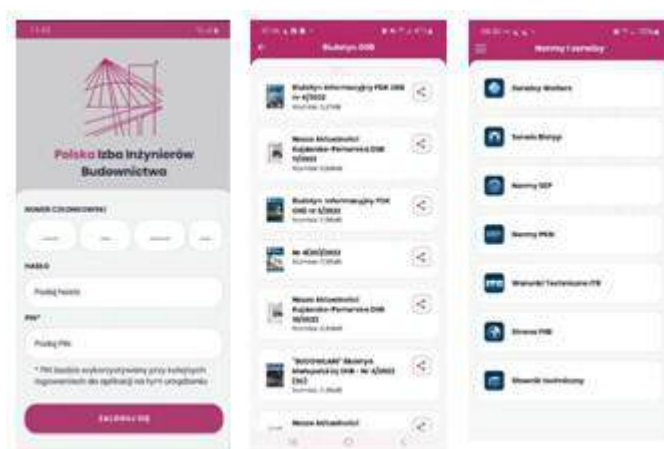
Polska Izba Inżynierów Budownictwa

NUMER CZŁONKOWSKI

HASŁO

Podaj hasło

PIN*

Podaj PIN

* PIN będzie wykorzystywany przy kolejnych logowaniach do aplikacji na tym urządzeniu

ZALOGUJ SIĘ

Biuletyn OIIB

Biuletyn Informacyjny PDK OIIB nr 4/2022

Nowe Aktualności Kujawsko-Pomorska OIIB 11/2022

Biuletyn Informacyjny PDK OIIB nr 3/2022

Nr 4(30)/2022

Nowe Aktualności Kujawsko-Pomorska OIIB 10/2022

"BUDOWLANI" Biuletyn Małopolskiej OIIB - Nr 4/2022 (32)

Nowe Aktualności

Normy i narzędzia

Narzędzia Wolters

Serwis Bieżący

Normy SEP

Normy PKN

Warunki Techniczne ITB

Strona PIIB

Słownik techniczny